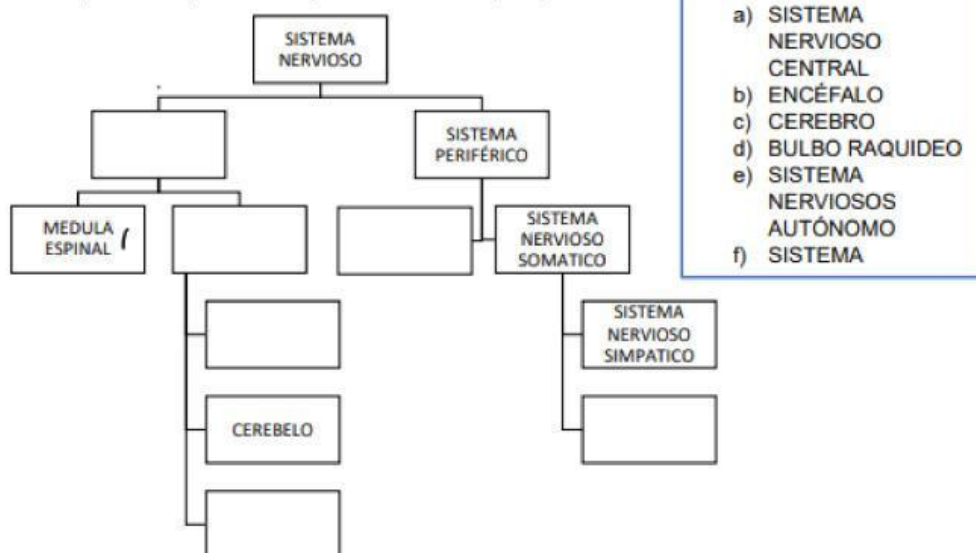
SISTEMA NERVIOSO

SISTEMA PERIFÉRICO

MEDULA ESPINAL

SISTEMA NERVIOSO SOMATICO

SISTEMA NERVIOSO SIMPATICO

CEREBELO

a) SISTEMA NERVIOSO CENTRAL
b) ENCÉFALO
c) CEREBRO
d) BULBO RAQUIDEO
e) SISTEMA NERVIOSOS AUTÓNOMO
f) SISTEMA